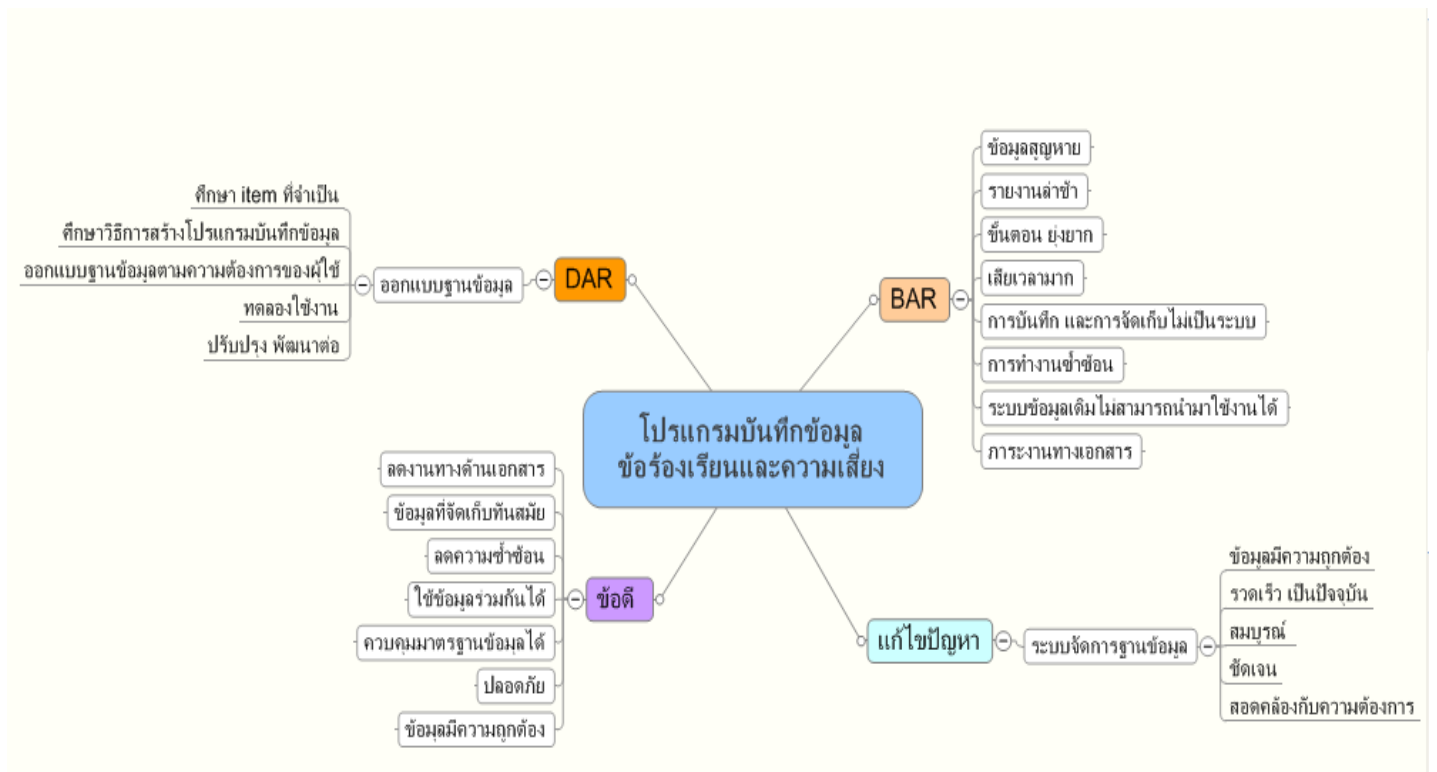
โปรแกรมบันทึกข้อมูล
ข้อร้องเรียนและความเสี่ยง

DAR
ออกแบบฐานข้อมูล
ศึกษา item ที่จำเป็น
ศึกษาวิธีการสร้างโปรแกรมบันทึกข้อมูล
ออกแบบฐานข้อมูลตามความต้องการของผู้ใช้
ทดลองใช้งาน
ปรับปรุง พัฒนาต่อ

BAR
ข้อมูลสูญหาย
รายงานล่าช้า
ขั้นตอน ยุ่งยาก
เสียเวลามาก
การบันทึก และการจัดเก็บไม่เป็นระบบ
การทำงานซ้ำซ้อน
ระบบข้อมูลเดิมไม่สามารถนำมาใช้งานได้
ภาระงานทางเอกสาร

ข้อดี
ลดงานทางด้านเอกสาร
ข้อมูลที่จัดเก็บทันสมัย
ลดความซ้ำซ้อน
ใช้ข้อมูลร่วมกันได้
ควบคุมมาตรฐานข้อมูลได้
ปลอดภัย
ข้อมูลมีความถูกต้อง

แก้ไขปัญหา
ระบบจัดการฐานข้อมูล
ข้อมูลมีความถูกต้อง
รวดเร็ว เป็นปัจจุบัน
สมบูรณ์
ชัดเจน
สอดคล้องกับความต้องการ